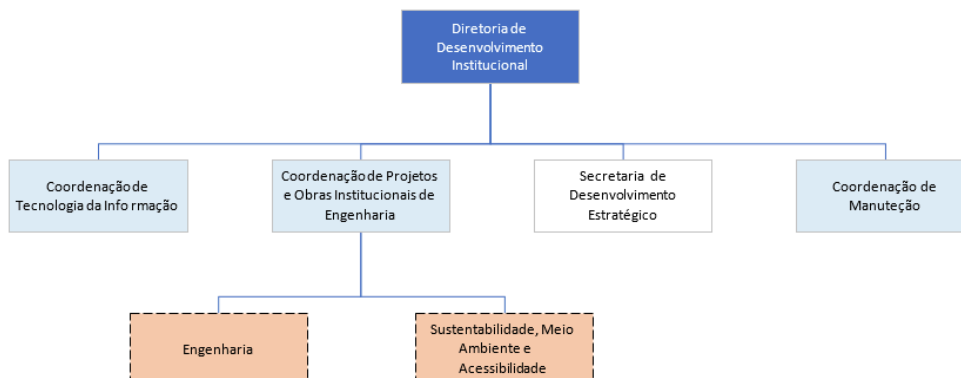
Diretoria de Desenvolvimento Institucional

Coordenação de Tecnologia da Informação

Coordenação de Projetos e Obras Institucionais de Engenharia

Secretaria de Desenvolvimento Estratégico

Coordenação de Manutenção

Engenharia

Sustentabilidade, Meio Ambiente e Acessibilidade